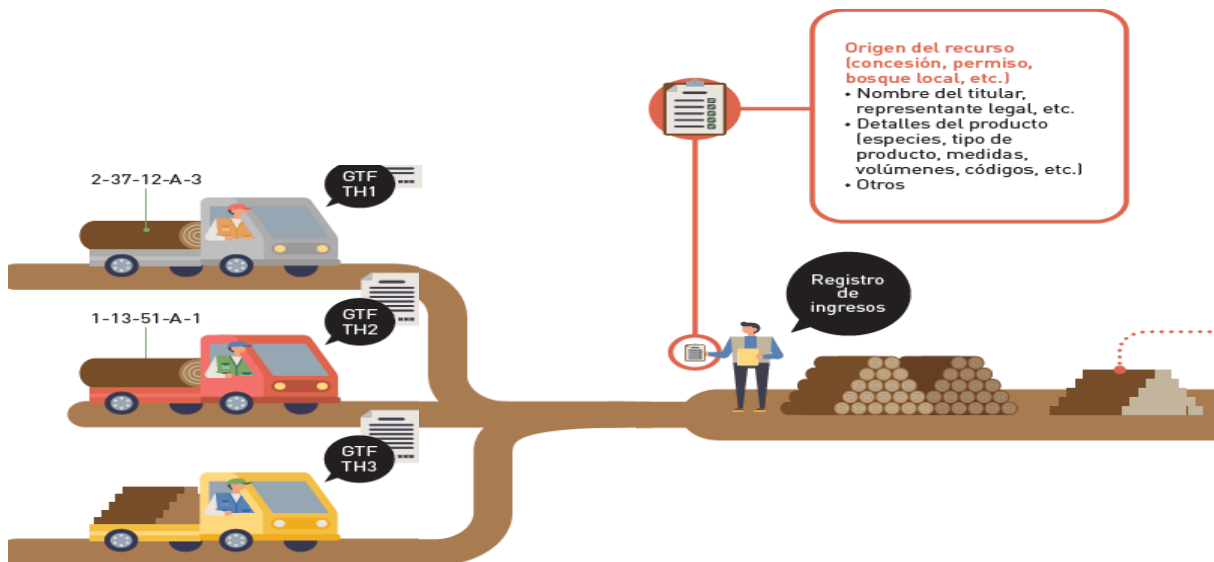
Origen del recurso (concesión, permiso, bosque local, etc.)
• Nombre del titular, representante legal, etc.
• Detalles del producto (especies, tipo de producto, medidas, volúmenes, códigos, etc.)
• Otros

2-37-12-A-3

GTF TH1

1-13-51-A-1

GTF TH2

GTF TH3

Registro de ingresos